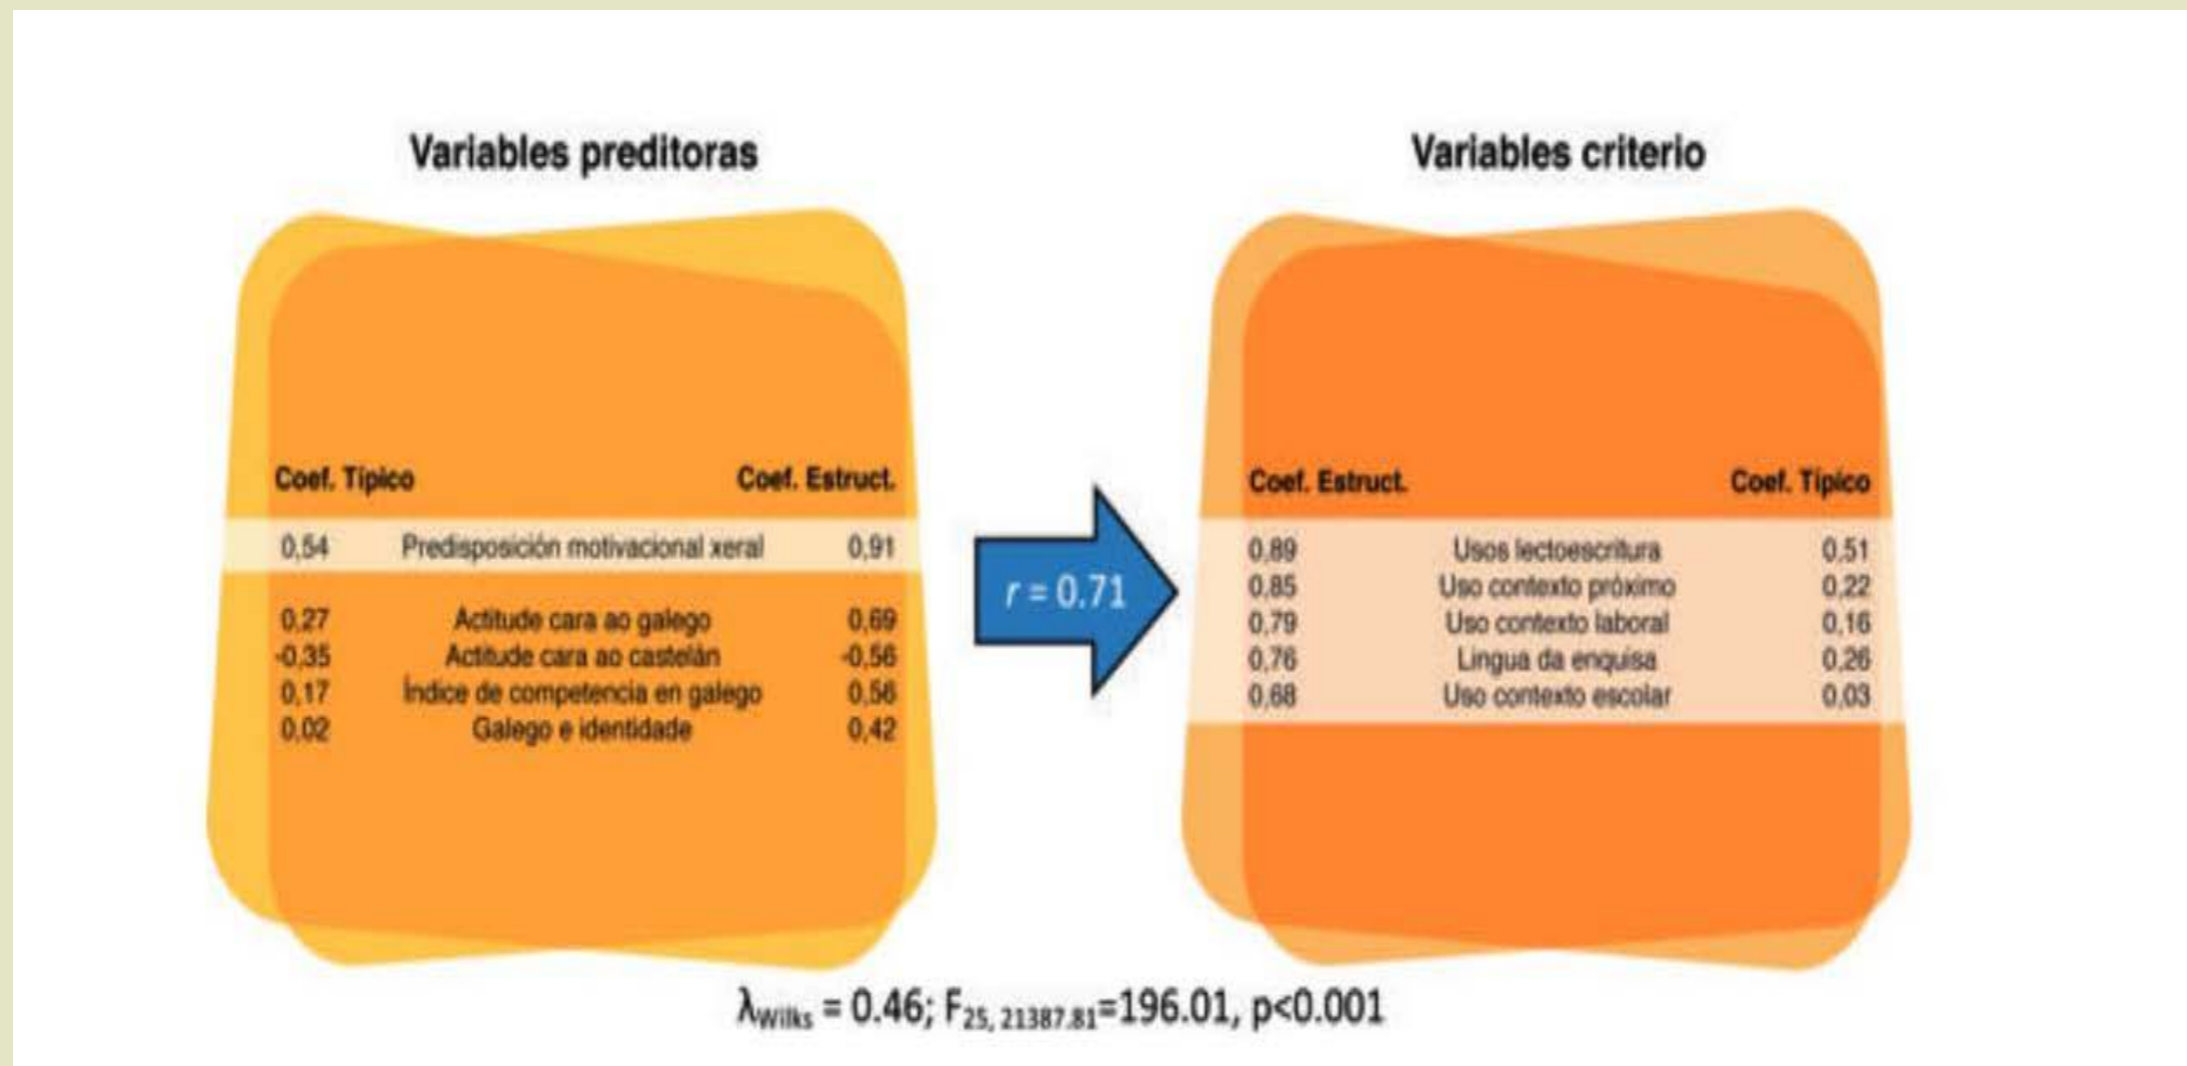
Variables preditoras

| Coef. Tipico | | Coef. Estruct. |
|---|---|---|
| 0,54 | Predisposición motivacional xeral | 0,91 |
| 0,27 | Actitude cara ao galego | 0,69 |
| -0,35 | Actitude cara ao castelán | -0,56 |
| 0,17 | Índice de competencia en galego | 0,56 |
| 0,02 | Galego e identidade | 0,42 |

$r = 0.71$

Variables criterio

| Coef. Estruct. | | Coef. Tipico |
|---|---|---|
| 0,89 | Usos lectoescritura | 0,51 |
| 0,85 | Uso contexto próximo | 0,22 |
| 0,79 | Uso contexto laboral | 0,16 |
| 0,76 | Lingua da enquisa | 0,26 |
| 0,68 | Uso contexto escolar | 0,03 |

$\lambda_{Wilks} = 0.46$; $F_{25, 21387.81}=196.01$, p<0.001